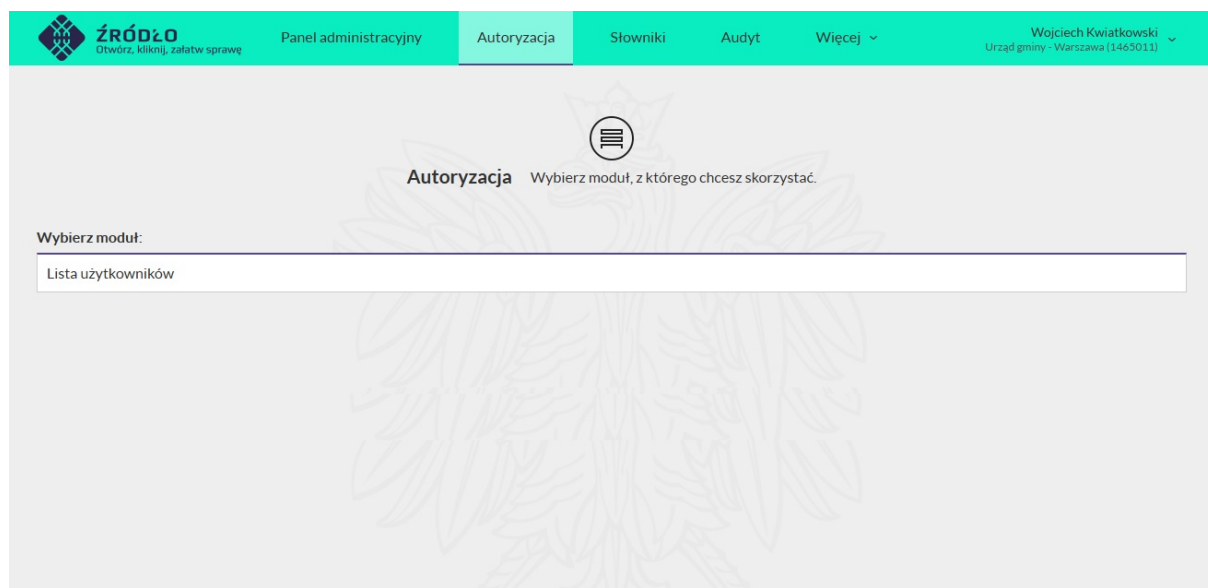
ŹRÓDŁO
Otwórz, kliknij, załatw sprawę

Panel administracyjny

Autoryzacja

Słowniki

Audyt

Więcej

Wojciech Kwiatkowski
Urząd gminy - Warszawa (1465011)

Autoryzacja Wybierz moduł, z którego chcesz skorzystać.

Wybierz moduł:

Lista użytkowników